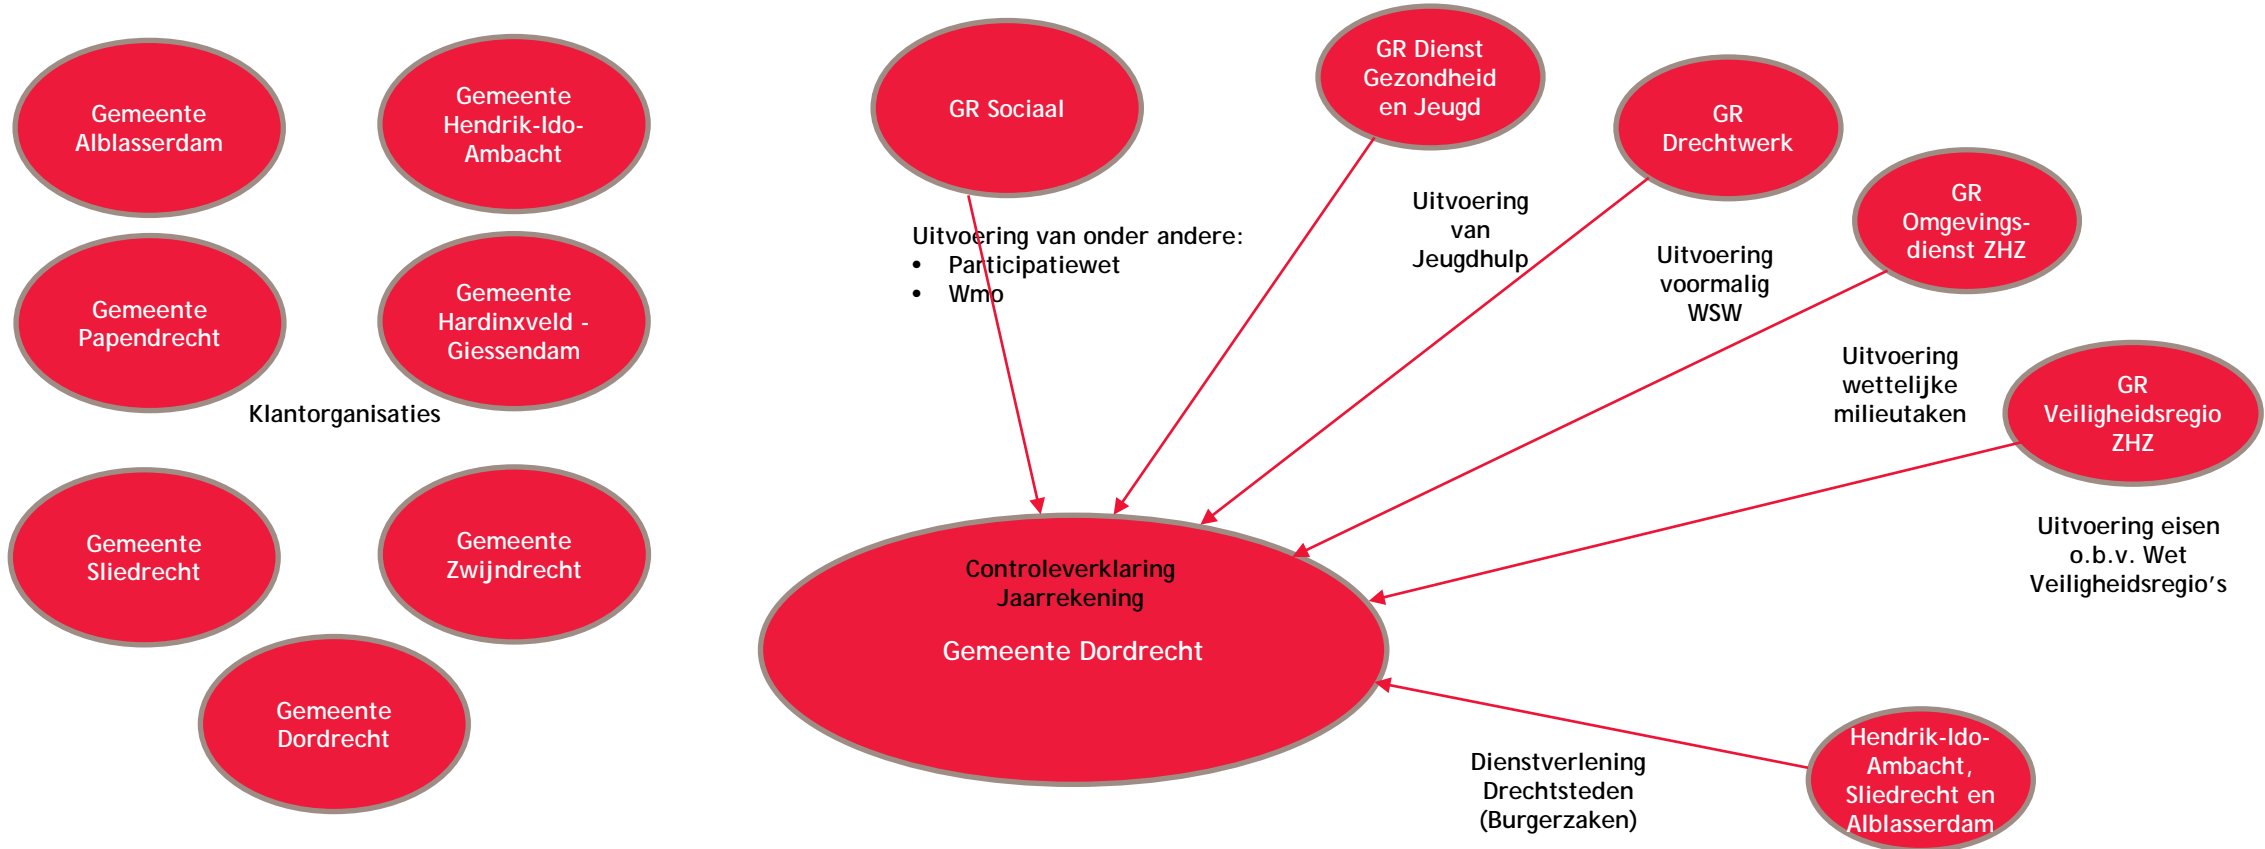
Gemeente Alblasserdam

Gemeente Hendrik-Ido-Ambacht

Gemeente Papendrecht

Gemeente Hardinxveld - Giessendam

Klantorganisaties

Gemeente Sliedrecht

Gemeente Zwijndrecht

Gemeente Dordrecht

GR Sociaal

GR Dienst Gezondheid en Jeugd

GR Drechtwerk

GR Omgevings-dienst ZHZ

GR Veiligheidsregio ZHZ

Uitvoering van onder andere:
• Participatiewet
• Wmo

Uitvoering van Jeugdhulp

Uitvoering voormalig WSW

Uitvoering wettelijke milieutaken

Uitvoering eisen o.b.v. Wet Veiligheidsregio's

Controleverklaring Jaarrekening

Gemeente Dordrecht

Dienstverlening Drechtsteden (Burgerzaken)

Hendrik-Ido-Ambacht, Sliedrecht en Alblasserdam